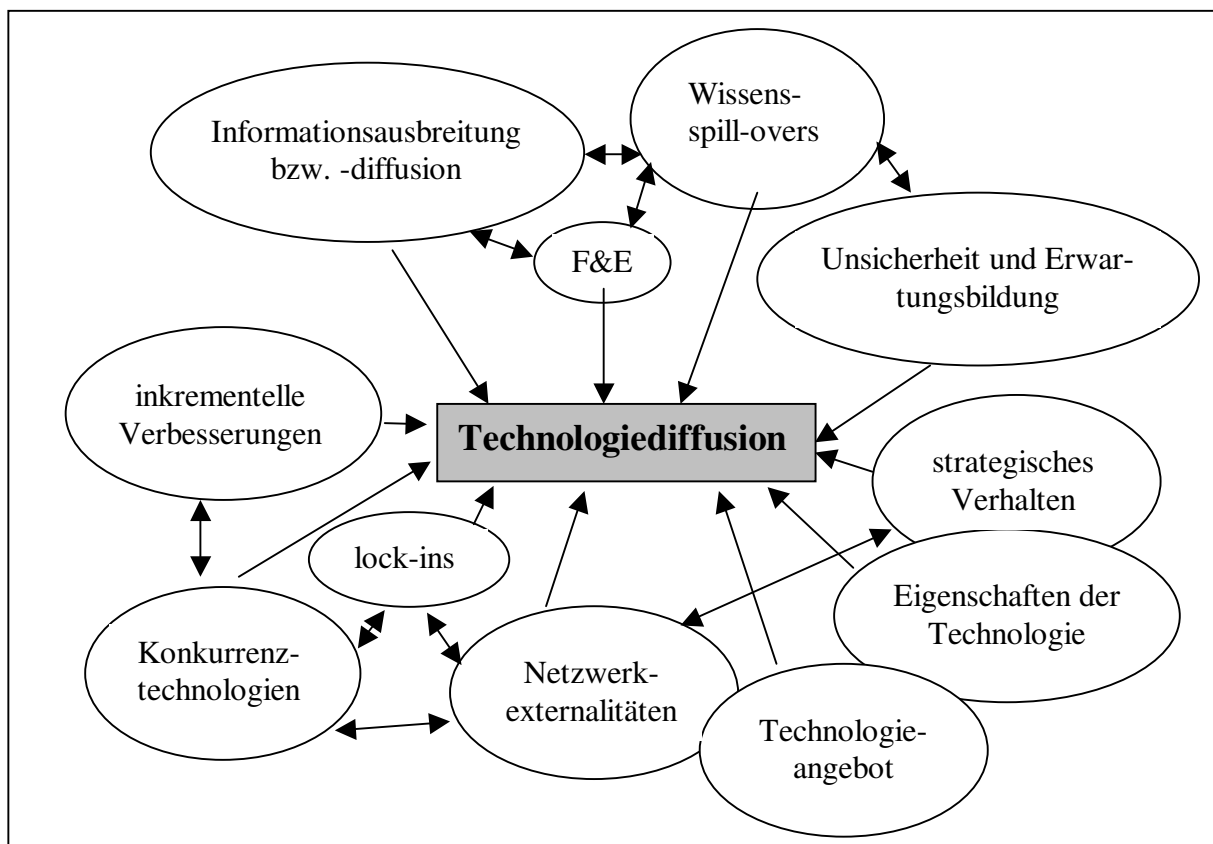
Informationsausbreitung bzw. -diffusion

Wissens-spill-overs

F&E

Unsicherheit und Erwartungsbildung

inkrementelle Verbesserungen

Technologiediffusion

strategisches Verhalten

lock-ins

Eigenschaften der Technologie

Konkurrenz-technologien

Netzwerk-externalitäten

Technologie-angebot